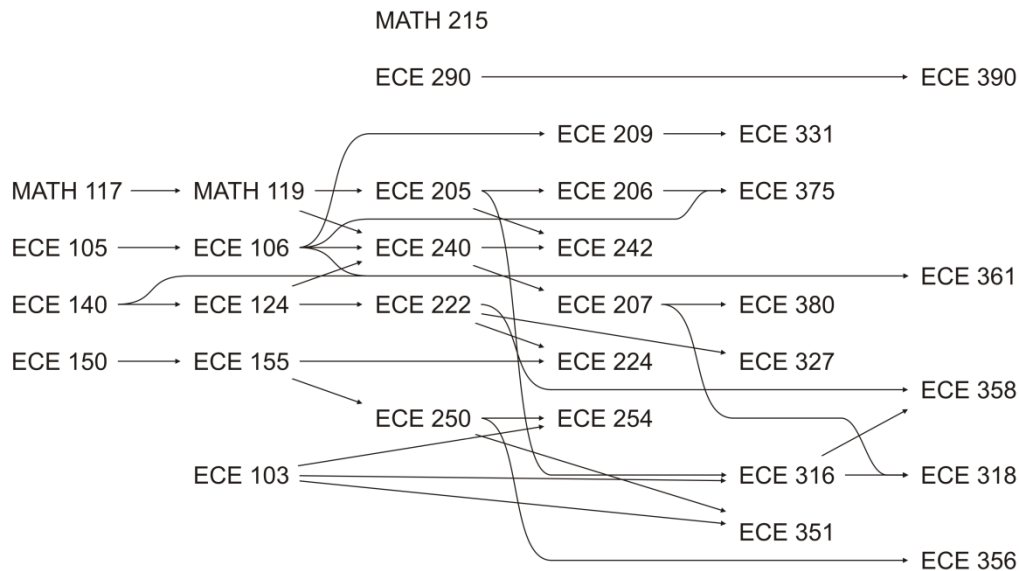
MATH 215

ECE 290 ECE 390

ECE 209 ECE 331

MATH 117 MATH 119 ECE 205 ECE 206 ECE 375

ECE 105 ECE 106 ECE 240 ECE 242

ECE 361

ECE 140 ECE 124 ECE 222 ECE 207 ECE 380

ECE 150 ECE 155 ECE 224 ECE 327

ECE 358

ECE 250 ECE 254

ECE 103 ECE 316 ECE 318

ECE 351

ECE 356